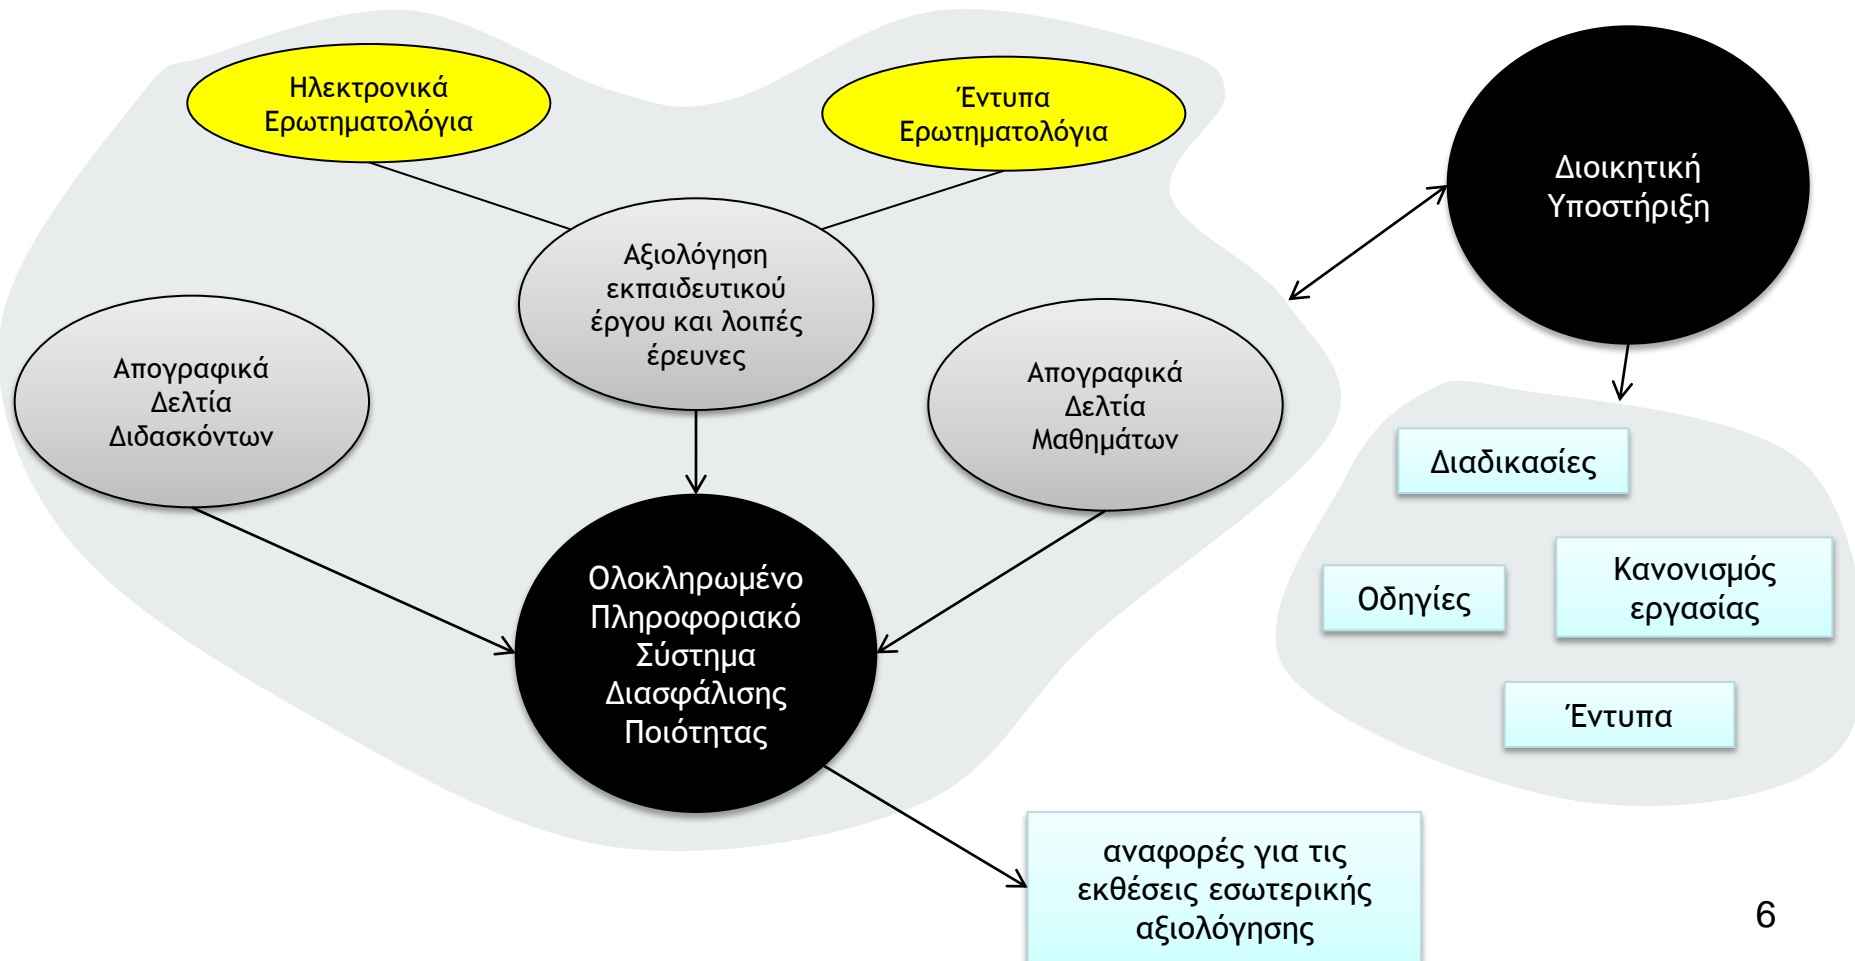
Ηλεκτρονικά Ερωτηματολόγια

Έντυπα Ερωτηματολόγια

Διοικητική Υποστήριξη

Αξιολόγηση εκπαιδευτικού έργου και λοιπές έρευνες

Απογραφικά Δελτία Διδασκόντων

Απογραφικά Δελτία Μαθημάτων

Διαδικασίες

Οδηγίες

Κανονισμός εργασίας

Έντυπα

Ολοκληρωμένο Πληροφοριακό Σύστημα Διασφάλισης Ποιότητας

αναφορές για τις εκθέσεις εσωτερικής αξιολόγησης

6